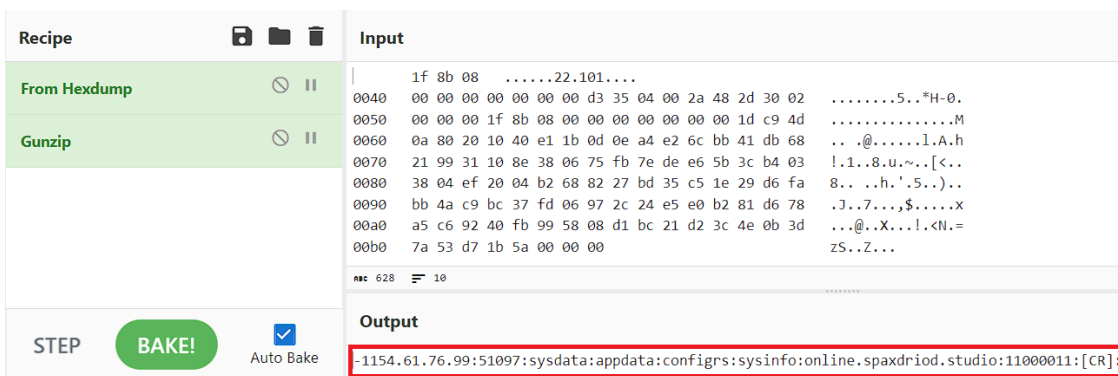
Recipe

From Hexdump

Gunzip

STEP

BAKE!

Auto Bake

Input

1f 8b 08 ......22.101....
0040 00 00 00 00 00 00 00 d3 35 04 00 2a 48 2d 30 02 ........5..*H-0.
0050 00 00 00 1f 8b 08 00 00 00 00 00 00 00 1d c9 4d ...............M
0060 0a 80 20 10 40 e1 1b 0d 0e a4 e2 6c bb 41 db 68 .. .@......l.A.h
0070 21 99 31 10 8e 38 06 75 fb 7e de e6 5b 3c b4 03 !.1..8.u.~..[<..
0080 38 04 ef 20 04 b2 68 82 27 bd 35 c5 1e 29 d6 fa 8.. ..h.'.5..)..
0090 bb 4a c9 bc 37 fd 06 97 2c 24 e5 e0 b2 81 d6 78 .J..7...,$.....x
00a0 a5 c6 92 40 fb 99 58 08 d1 bc 21 d2 3c 4e 0b 3d ...@..X...!.<N.=
00b0 7a 53 d7 1b 5a 00 00 00 zS..Z...

abc 628 10

Output

-1154.61.76.99:51097:sysdata:appdata:configrs:sysinfo:online.spaxdriod.studio:11000011:[CR]: